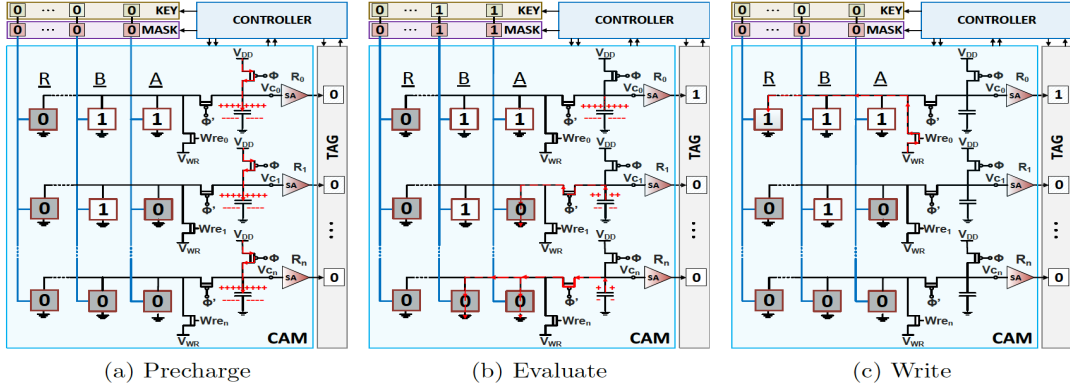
0 ⋯ 0 0 KEY
0 ⋯ 0 0 MASK
CONTROLLER
R B A
$V_{DD}$
$R_0$
$Vc_0$
SA
0
0 1 1
$Wre_0$
$V_{WR}$
$V_{DD}$
$R_1$
$Vc_1$
SA
0
0 1 0
$Wre_1$
$V_{WR}$
$V_{DD}$
$R_n$
$Vc_n$
SA
0
0 0 0
$Wre_n$
$V_{WR}$
TAG
CAM
(a) Precharge

0 ⋯ 1 1 KEY
0 ⋯ 1 1 MASK
CONTROLLER
R B A
$V_{DD}$
$R_0$
$Vc_0$
SA
1
0 1 1
$Wre_0$
$V_{WR}$
$V_{DD}$
$R_1$
$Vc_1$
SA
0
0 1 0
$Wre_1$
$V_{WR}$
$V_{DD}$
$R_n$
$Vc_n$
SA
0
0 0 0
$Wre_n$
$V_{WR}$
TAG
CAM
(b) Evaluate

0 ⋯ 0 0 KEY
0 ⋯ 0 0 MASK
CONTROLLER
R B A
$V_{DD}$
$R_0$
$Vc_0$
SA
1
1 1 1
$Wre_0$
$V_{WR}$
$V_{DD}$
$R_1$
$Vc_1$
SA
0
0 1 0
$Wre_1$
$V_{WR}$
$V_{DD}$
$R_n$
$Vc_n$
SA
0
0 0 0
$Wre_n$
$V_{WR}$
TAG
CAM
(c) Write